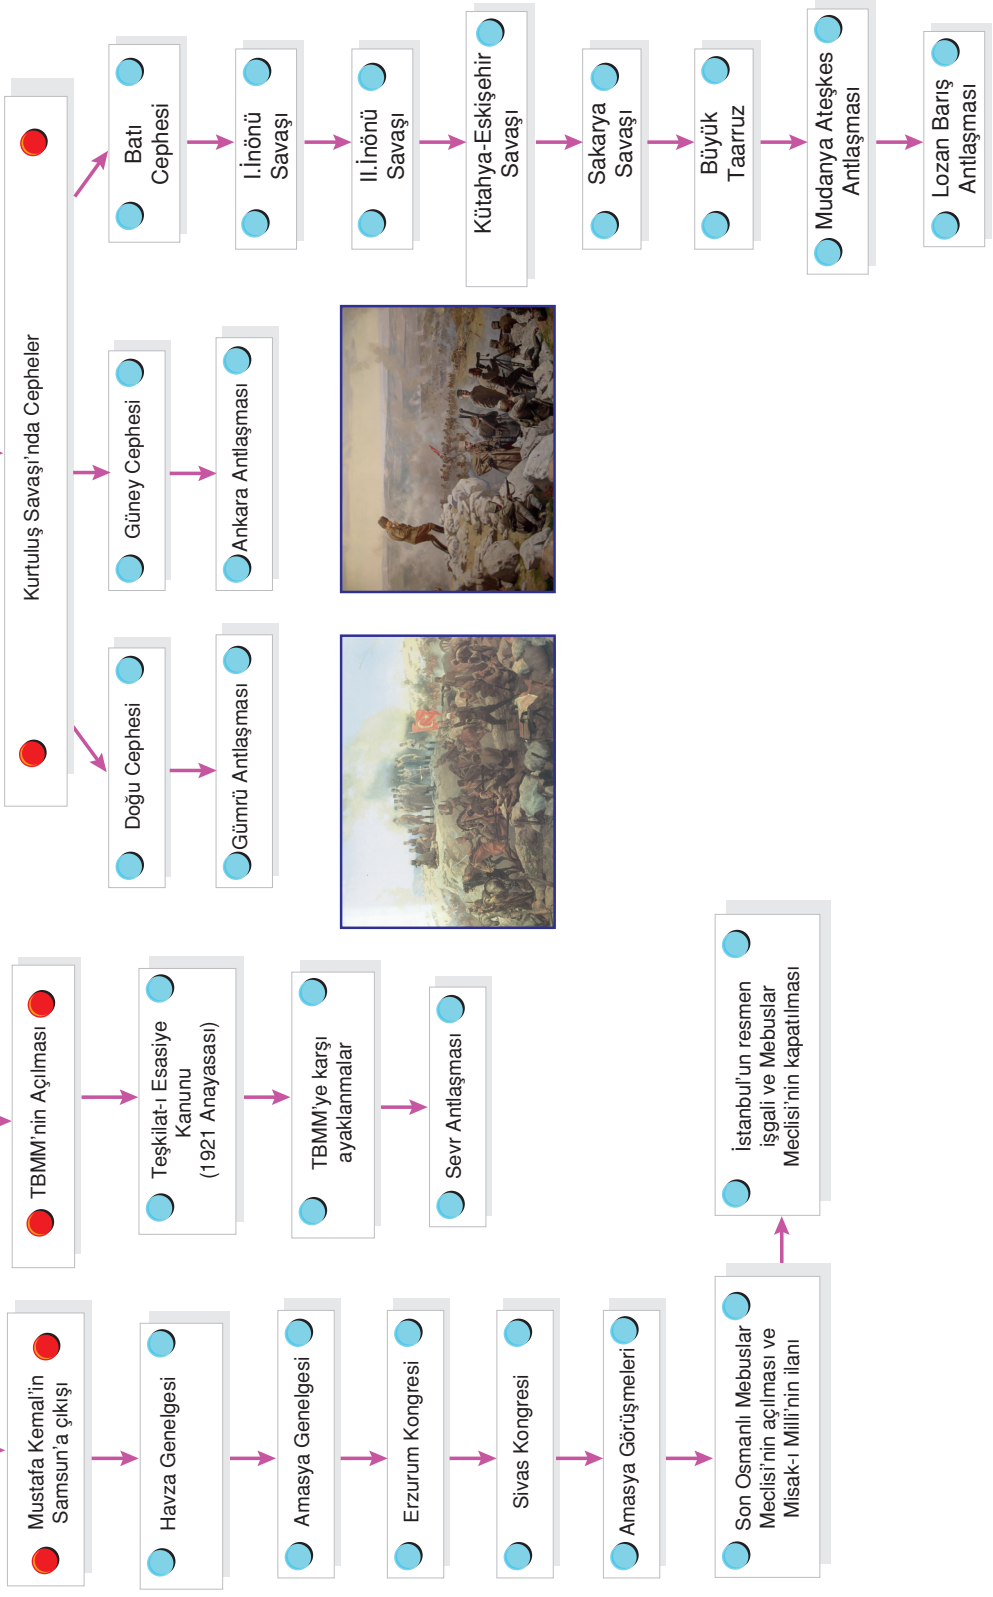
Mustafa Kemal'in Samsun'a çıkışı

Havza Genelgesi

Amasya Genelgesi

Erzurum Kongresi

Sivas Kongresi

Amasya Görüşmeleri

Son Osmanlı Mebuslar Meclisi'nin açılması ve Misak-ı Millî'nin ilanı

İstanbul'un resmen işgali ve Mebuslar Meclisi'nin kapatılması

TBMM'nin Açılması

Teşkilat-ı Esasiye Kanunu (1921 Anayasası)

TBMM'ye karşı ayaklanmalar

Sevr Antlaşması

Kurtuluş Savaşı'nda Cepheler

Doğu Cephesi

Gümrü Antlaşması

Güney Cephesi

Ankara Antlaşması

Batı Cephesi

I.İnönü Savaşı

II.İnönü Savaşı

Kütahya-Eskişehir Savaşı

Sakarya Savaşı

Büyük Taarruz

Mudanya Ateşkes Antlaşması

Lozan Barış Antlaşması